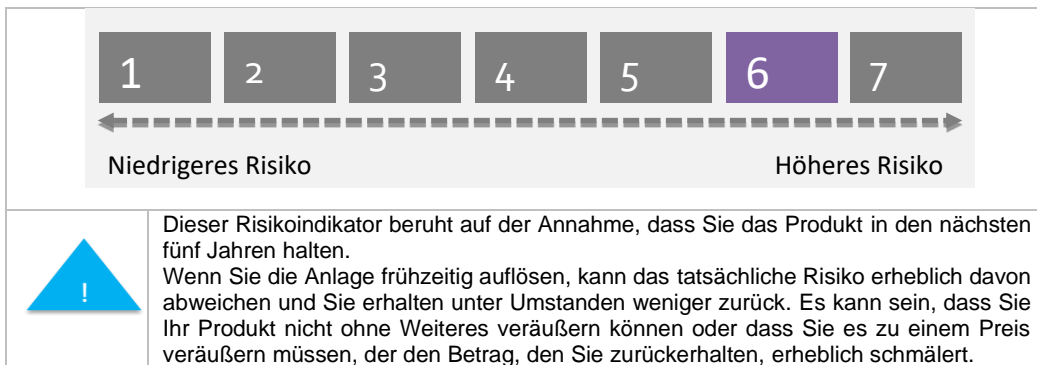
1 2 3 4 5 6 7

Niedrigeres Risiko

Höheres Risiko

!

Dieser Risikoindikator beruht auf der Annahme, dass Sie das Produkt in den nächsten fünf Jahren halten.
Wenn Sie die Anlage frühzeitig auflösen, kann das tatsächliche Risiko erheblich davon abweichen und Sie erhalten unter Umstanden weniger zurück. Es kann sein, dass Sie Ihr Produkt nicht ohne Weiteres veräußern können oder dass Sie es zu einem Preis veräußern müssen, der den Betrag, den Sie zurückerhalten, erheblich schmälert.